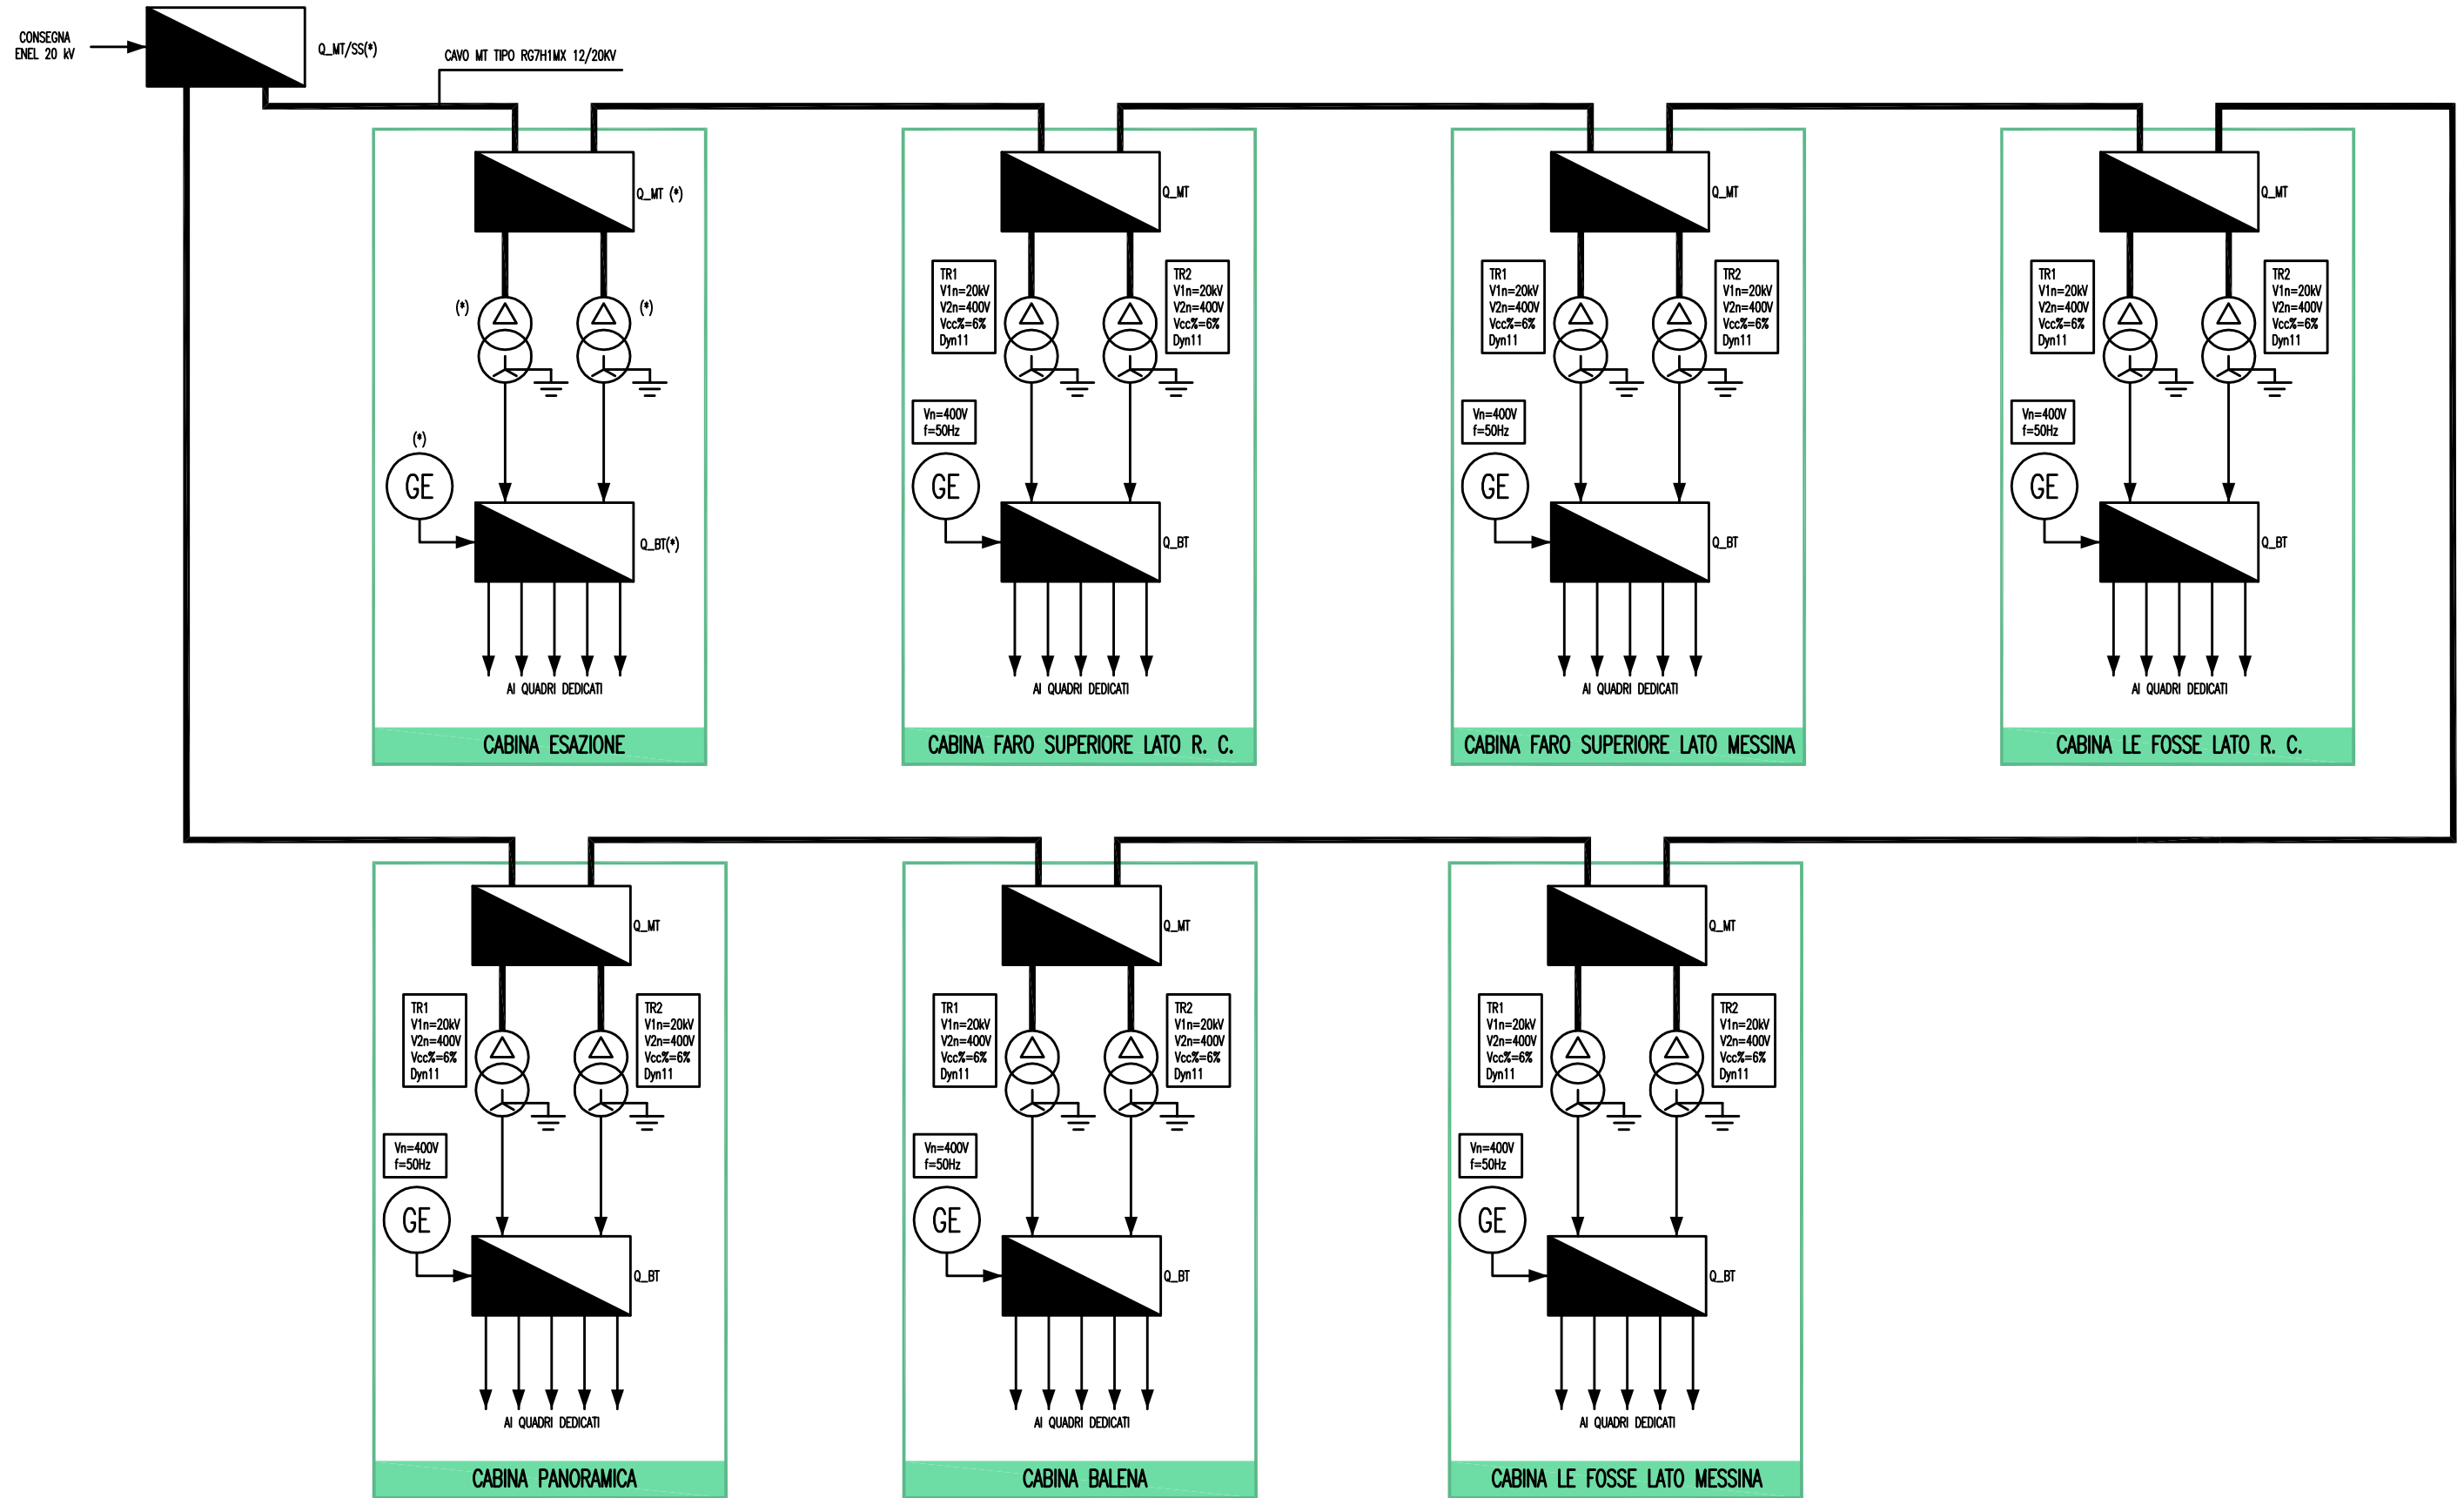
CONSEGNA ENEL 20 kV

Q_MT/SS(*)

CAVO MT TIPO RG7H1MX 12/20KV

Q_MT (*)

(*)

(*)

(*)

GE

Q_BT(*)

AI QUADRI DEDICATI

CABINA ESAZIONE

Q_MT

TR1
V1n=20kV
V2n=400V
Vcc%=6%
Dyn11

TR2
V1n=20kV
V2n=400V
Vcc%=6%
Dyn11

Vn=400V
f=50Hz

GE

Q_BT

AI QUADRI DEDICATI

CABINA FARO SUPERIORE LATO R. C.

Q_MT

TR1
V1n=20kV
V2n=400V
Vcc%=6%
Dyn11

TR2
V1n=20kV
V2n=400V
Vcc%=6%
Dyn11

Vn=400V
f=50Hz

GE

Q_BT

AI QUADRI DEDICATI

CABINA FARO SUPERIORE LATO MESSINA

Q_MT

TR1
V1n=20kV
V2n=400V
Vcc%=6%
Dyn11

TR2
V1n=20kV
V2n=400V
Vcc%=6%
Dyn11

Vn=400V
f=50Hz

GE

Q_BT

AI QUADRI DEDICATI

CABINA LE FOSSE LATO R. C.

Q_MT

TR1
V1n=20kV
V2n=400V
Vcc%=6%
Dyn11

TR2
V1n=20kV
V2n=400V
Vcc%=6%
Dyn11

Vn=400V
f=50Hz

GE

Q_BT

AI QUADRI DEDICATI

CABINA PANORAMICA

Q_MT

TR1
V1n=20kV
V2n=400V
Vcc%=6%
Dyn11

TR2
V1n=20kV
V2n=400V
Vcc%=6%
Dyn11

Vn=400V
f=50Hz

GE

Q_BT

AI QUADRI DEDICATI

CABINA BALENA

Q_MT

TR1
V1n=20kV
V2n=400V
Vcc%=6%
Dyn11

TR2
V1n=20kV
V2n=400V
Vcc%=6%
Dyn11

Vn=400V
f=50Hz

GE

Q_BT

AI QUADRI DEDICATI

CABINA LE FOSSE LATO MESSINA